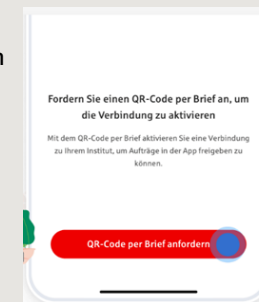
n

Fordern Sie einen QR-Code per Brief an, um die Verbindung zu aktivieren

Mit dem QR-Code per Brief aktivieren Sie eine Verbindung zu Ihrem Institut, um Aufträge in der App freigeben zu können.

QR-Code per Brief anfordern